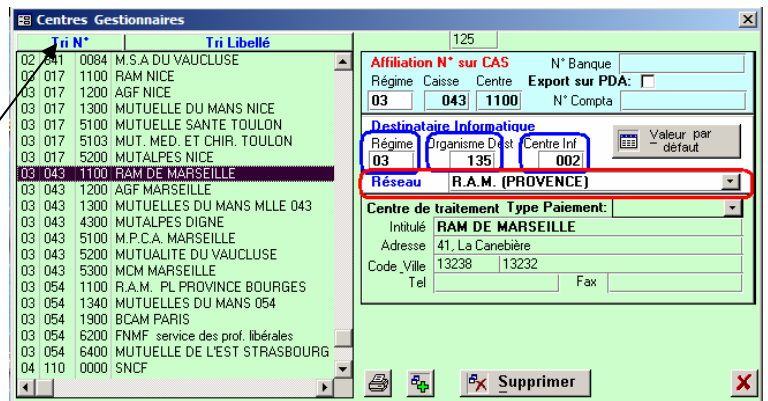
Centres Gestionnaires

Tri N°
Tri Libellé

| | | | |
|---|---|---|---|
| 02 | 041 | 0084 | M.S.A DU VAUCLUSE |
| 03 | 017 | 1100 | RAM NICE |
| 03 | 017 | 1200 | AGF NICE |
| 03 | 017 | 1300 | MUTUELLE DU MANS NICE |
| 03 | 017 | 5100 | MUTUELLE SANTE TOULON |
| 03 | 017 | 5103 | MUT. MED. ET CHIR. TOULON |
| 03 | 017 | 5200 | MUTALPES NICE |
| 03 | 043 | 1100 | RAM DE MARSEILLE |
| 03 | 043 | 1200 | AGF MARSEILLE |
| 03 | 043 | 1300 | MUTUELLES DU MANS MLLE 043 |
| 03 | 043 | 4300 | MUTALPES DIGNE |
| 03 | 043 | 5100 | M.P.C.A. MARSEILLE |
| 03 | 043 | 5200 | MUTUALITE DU VAUCLUSE |
| 03 | 043 | 5300 | MCM MARSEILLE |
| 03 | 054 | 1100 | R.A.M. PL PROVINCE BOURGES |
| 03 | 054 | 1340 | MUTUELLES DU MANS 054 |
| 03 | 054 | 1900 | BCAM PARIS |
| 03 | 054 | 6200 | FNMF service des prof. libérales |
| 03 | 054 | 6400 | MUTUELLE DE L'EST STRASBOURG |
| 04 | 110 | 0000 | SNCF |

125

Affiliation N° sur CAS
N° Banque
Régime Caisse Centre
Export sur PDA:
03 043 1100
N° Compta

Destinataire Informatique
Régime
Organisme Dest
Centre Inf
03 135 002
Valeur par défaut

Réseau R.A.M. (PROVENCE)

Centre de traitement Type Paiement:
Intitulé RAM DE MARSEILLE
Adresse 41, La Canebière
Code Ville 13238 13232
Tel
Fax

Supprimer